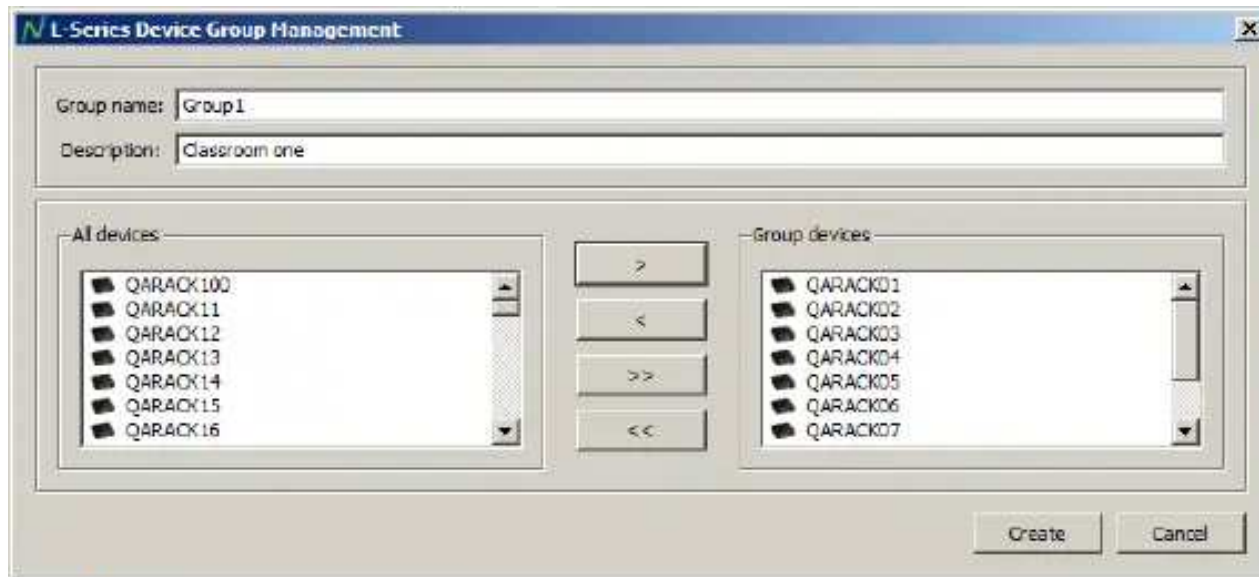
L-Series Device Group Management

Group name: Group1
Description: Classroom one

All devices
QARACK100
QARACK11
QARACK12
QARACK13
QARACK14
QARACK15
QARACK16

>
<
>>
<<

Group devices
QARACK01
QARACK02
QARACK03
QARACK04
QARACK05
QARACK06
QARACK07

Create
Cancel